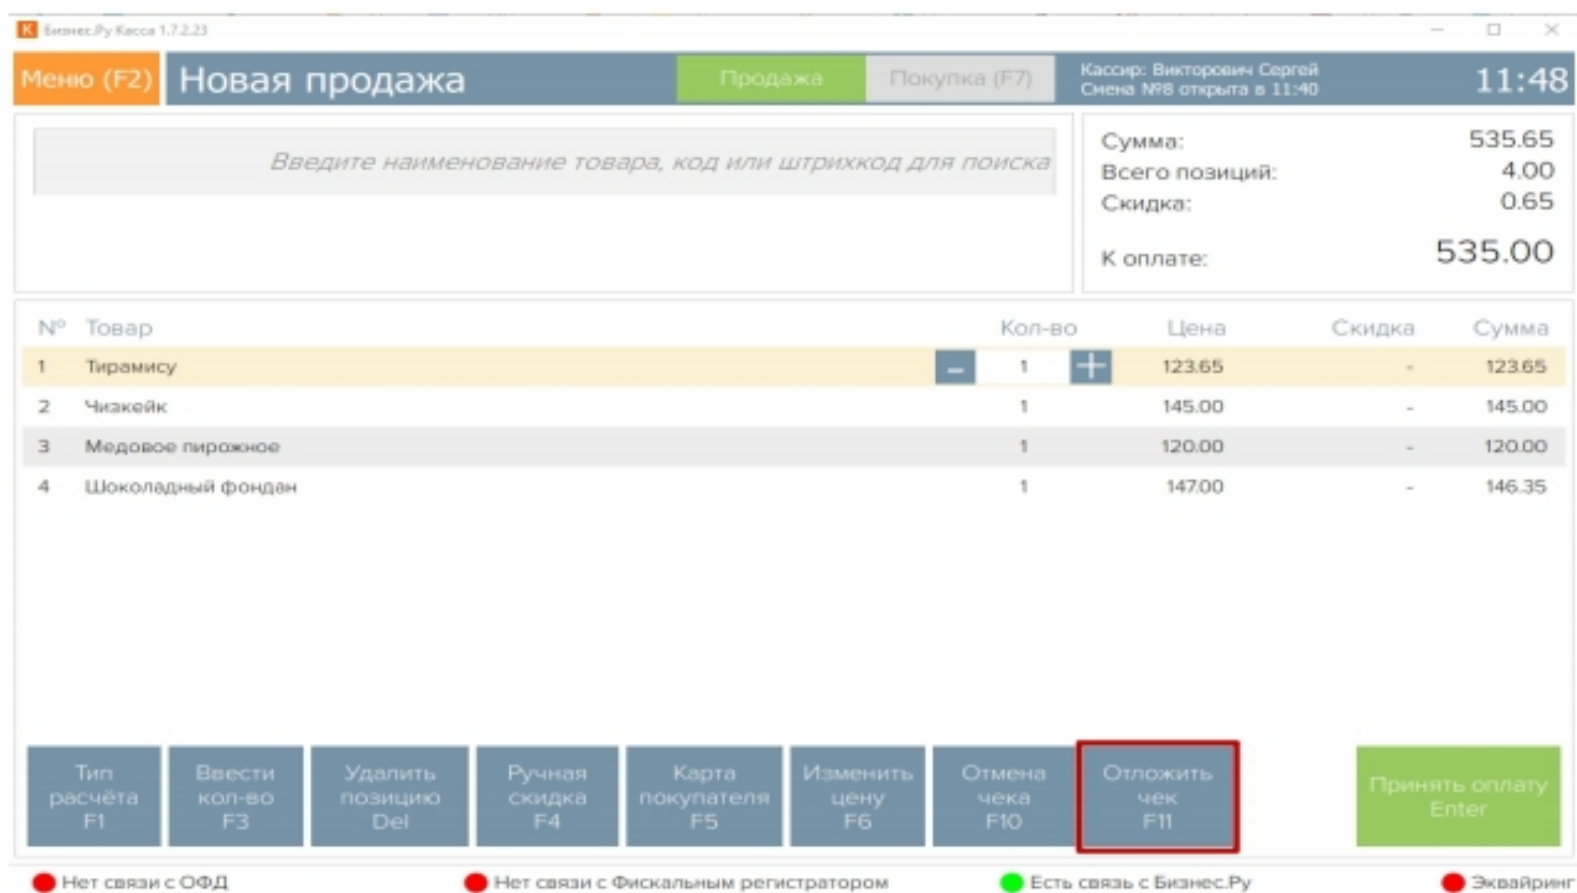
K Бизнес.Ру Касса 1.7.2.23

Меню (F2) Новая продажа Продажа Покупка (F7) Кассир: Викторович Сергей Смена №8 открыта в 11:40 11:48

Введите наименование товара, код или штрихкод для поиска

| Сумма: | 535.65 |
|---|---|
| Всего позиций: | 4.00 |
| Скидка: | 0.65 |
| К оплате: | 535.00 |

| № | Товар | Кол-во | Цена | Скидка | Сумма |
|---|---|---|---|---|---|
| 1 | Тирамису | – 1 + | 123.65 | - | 123.65 |
| 2 | Чизкейк | 1 | 145.00 | - | 145.00 |
| 3 | Медовое пирожное | 1 | 120.00 | - | 120.00 |
| 4 | Шоколадный фондан | 1 | 147.00 | - | 146.35 |

Тип расчёта F1

Ввести кол-во F3

Удалить позицию Del

Ручная скидка F4

Карта покупателя F5

Изменить цену F6

Отмена чека F10

Отложить чек F11

Принять оплату Enter

Нет связи с ОФД Нет связи с Фискальным регистратором Есть связь с Бизнес.Ру Эквайринг